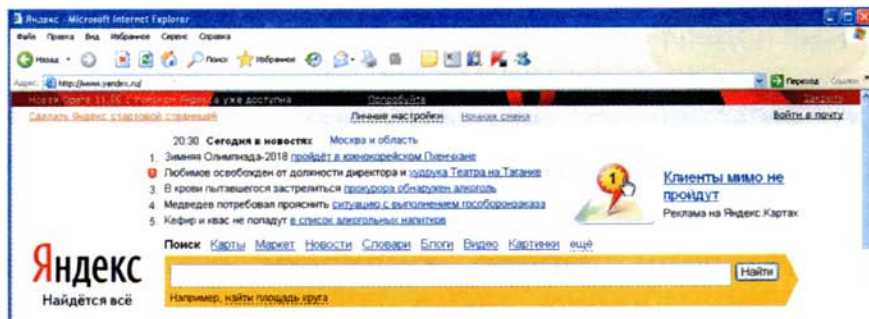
Яндекс - Microsoft Internet Explorer

Файл Правка Вид Избранное Сервис Справка

Назад Поиск Избранное

Адрес: http://www.yandex.ru/

Переход Ссылки

Новая Opera 11.50 с Поиском Яндекса уже доступна Попробуйте Закрыть

Сделать Яндекс стартовой страницей Личные настройки Ночная смена Войти в почту

20:30 Сегодня в новостях Москва и область

1 Зимняя Олимпиада-2018 пройдёт в южнокорейском Пхенчхане

2 Любимов освобожден от должности директора и худрука Театра на Таганке

3 В крови пытавшегося застрелиться прокурора обнаружен алкоголь

4 Медведев потребовал прояснить ситуацию с выполнением гособоронзаказа

5 Кефир и квас не попадут в список алкогольных напитков

Клиенты мимо не пройдут

Реклама на Яндекс.Картах

Поиск Карты Маркет Новости Словари Блоги Видео Картинки ещё

Яндекс

Найдётся всё

Найти

Например, найти площадь круга